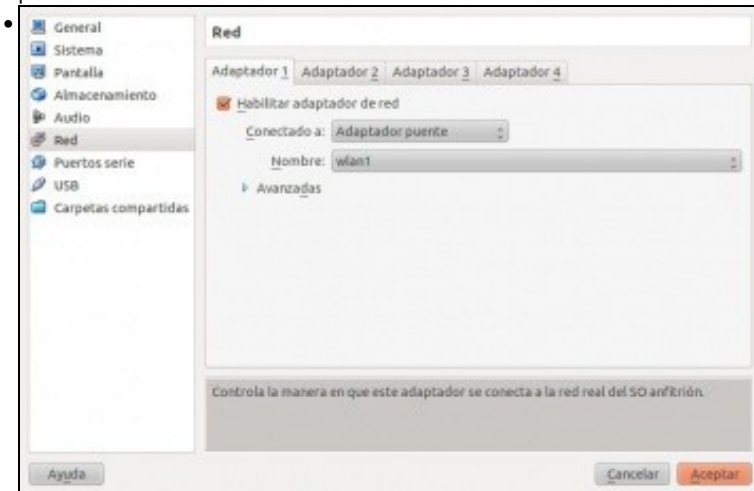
General
Sistema
Pantalla
Almacenamiento
Audio
Red
Puertos serie
USB
Carpetas compartidas

Red

Adaptador 1 | Adaptador 2 | Adaptador 3 | Adaptador 4

Habilitar adaptador de red

Conectado a: Adaptador puente

Nombre: wlan1

Avanzadas

Controla la manera en que este adaptador se conecta a la red real del SO anfitrión.

Ayuda

Cancelar

Aceptar